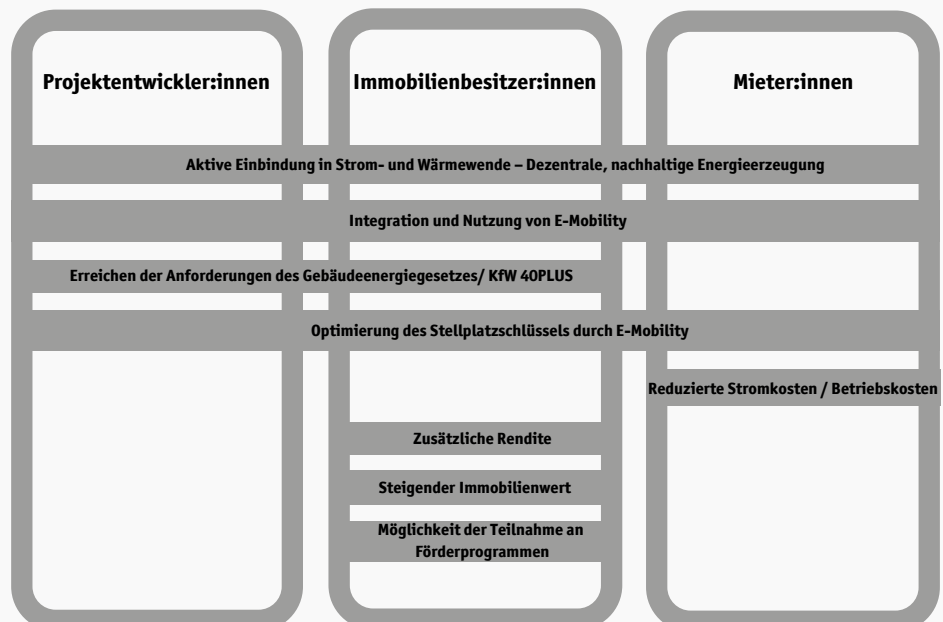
Projektentwickler:innen

Immobilienbesitzer:innen

Mieter:innen

Aktive Einbindung in Strom- und Wärmewende – Dezentrale, nachhaltige Energieerzeugung

Integration und Nutzung von E-Mobility

Erreichen der Anforderungen des Gebäudeenergiegesetzes/ KfW 40PLUS

Optimierung des Stellplatzschlüssels durch E-Mobility

Reduzierte Stromkosten / Betriebskosten

Zusätzliche Rendite

Steigender Immobilienwert

Möglichkeit der Teilnahme an Förderprogrammen